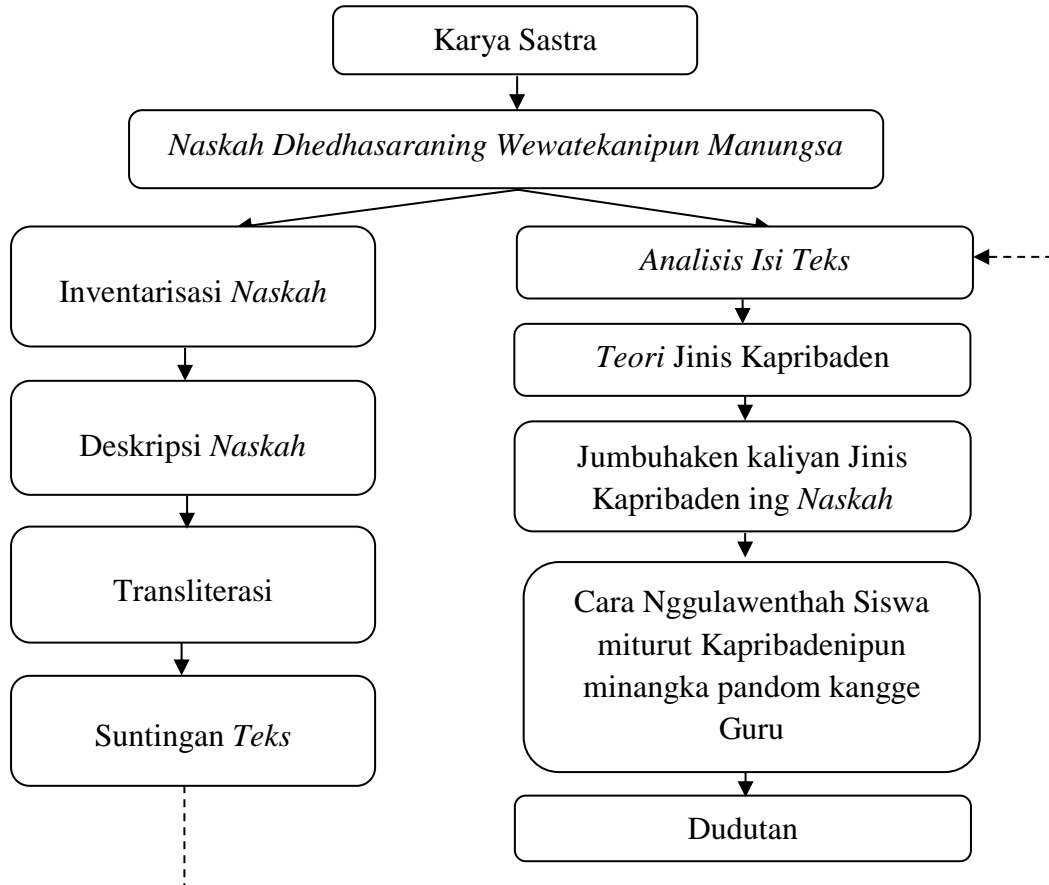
Karya Sastra

Naskah Dhedhasaraning Wewatekanipun Manungsa

Inventarisasi Naskah

Deskripsi Naskah

Transliterasi

Suntingan Teks

Analisis Isi Teks

Teori Jinis Kapribaden

Jumbuhaken kaliyan Jinis Kapribaden ing Naskah

Cara Nggulawenthah Siswa miturut Kapribadenipun minangka pandom kangge Guru

Dudutan